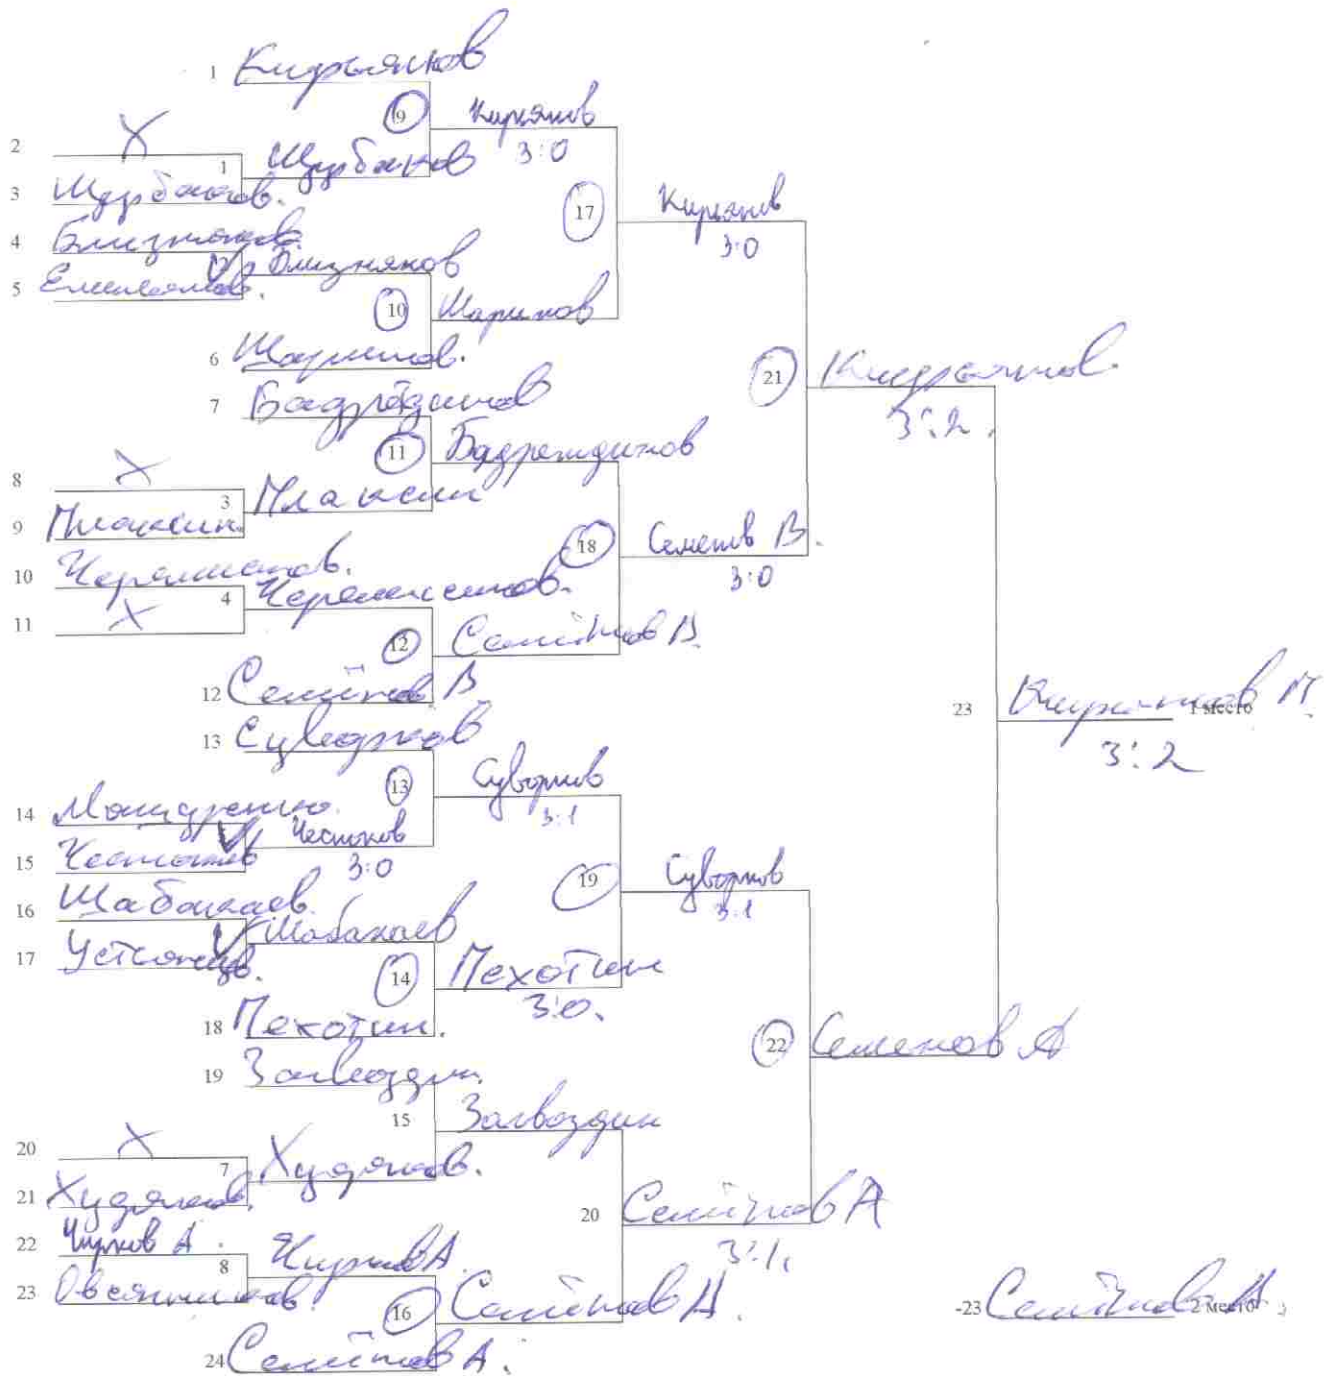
1 Кирьянов
19 Кирьянов 3:0
2
1 Щербаков
3 Щербаков.
17 Кирьянов 3:0
4 Близняков
2 Близняков
5 Елисеенков.
10 Шарипов
6 Шарипов.
21 Кирьянов. 3:2.
7 Бадретдинов
11 Бадретдинов
8
3 Мякин
9 Мякин.
18 Семенов В. 3:0
10 Черемисинов.
4 Черемисинов.
11
12 Семёнов В.
12 Семёнов В.
23 Кирьянов М. 3:2 1 место
13 Суворов
13 Суворов 3:1
14 Мощенко.
5 Честнов 3:0
15 Честнов
19 Суворов 3:1
16 Шабанаев.
6 Шабанаев
17 Устюгов.
14 Пехотин 3:0.
18 Пехотин.
22 Семенов А
19 Заводин.
15 Заводин
20
7 Худяков.
21 Худяков.
20 Семёнов А 3:1.
22 Чирков А.
8 Чирков А.
23 Овсянников.
16 Семёнов А.
24 Семёнов А.
-23 Семёнов А. 2 место